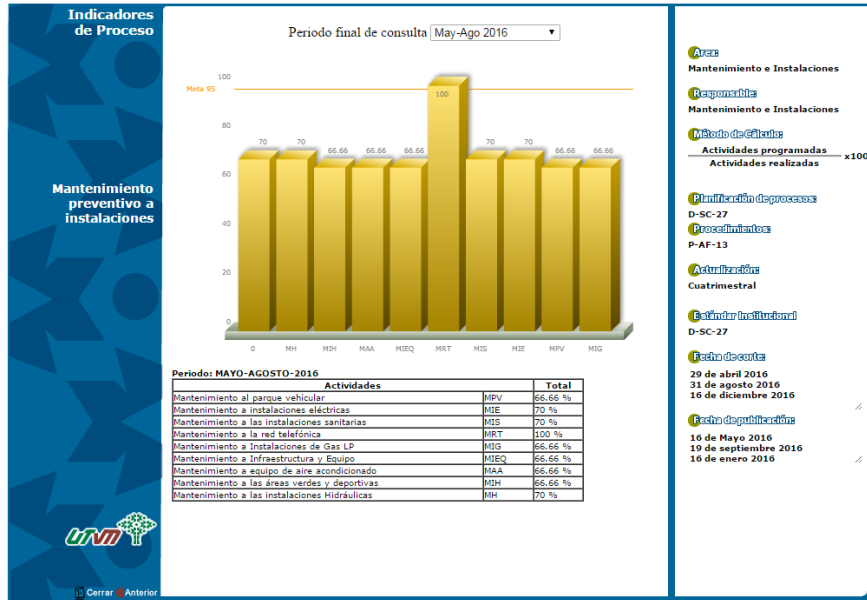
Indicadores de Proceso

Mantenimiento preventivo a instalaciones

Periodo final de consulta May-Ago 2016

Meta 95

100
80
60
40
20
0

70 70 66.66 66.66 66.66 100 70 70 66.66 66.66

0 MH MIH MAA MIEQ MRT MIS MIE MPV MIG

Periodo: MAYO-AGOSTO-2016

| Actividades | | Total |
|---|---|---|
| Mantenimiento al parque vehicular | MPV | 66.66 % |
| Mantenimiento a instalaciones eléctricas | MIE | 70 % |
| Mantenimiento a las instalaciones sanitarias | MIS | 70 % |
| Mantenimiento a la red telefónica | MRT | 100 % |
| Mantenimiento a Instalaciones de Gas LP | MIG | 66.66 % |
| Mantenimiento a Infraestructura y Equipo | MIEQ | 66.66 % |
| Mantenimiento a equipo de aire acondicionado | MAA | 66.66 % |
| Mantenimiento a las áreas verdes y deportivas | MIH | 66.66 % |
| Mantenimiento a las instalaciones Hidráulicas | MH | 70 % |

UTVM

Cerrar Anterior

Área:
Mantenimiento e Instalaciones

Responsable:
Mantenimiento e Instalaciones

Método de Cálculo:
$\frac{\text{Actividades programadas}}{\text{Actividades realizadas}}$ x100

Planificación de procesos:
D-SC-27

Procedimientos:
P-AF-13

Actualización:
Cuatrimestral

Estándar Institucional
D-SC-27

Fecha de corte:
29 de abril 2016
31 de agosto 2016
16 de diciembre 2016

Fecha de publicación:
16 de Mayo 2016
19 de septiembre 2016
16 de enero 2016